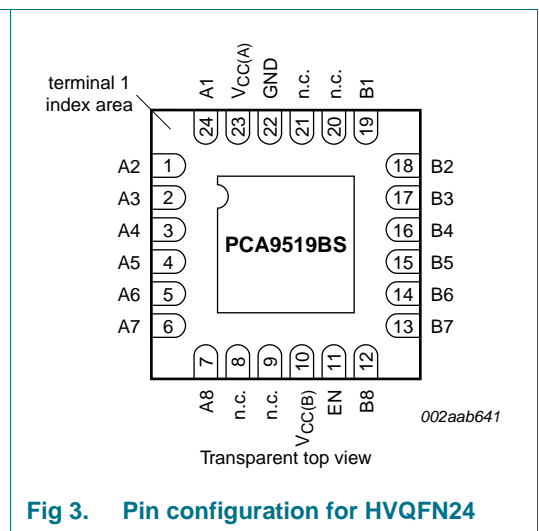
terminal 1 index area

A1 $V_{CC(A)}$ GND n.c. n.c. B1

24 23 22 21 20 19

A2 1
A3 2
A4 3
A5 4
A6 5
A7 6

18 B2
17 B3
16 B4
15 B5
14 B6
13 B7

PCA9519BS

7 8 9 10 11 12

A8 n.c. n.c. $V_{CC(B)}$ EN B8

002aab641

Transparent top view

Fig 3. Pin configuration for HVQFN24